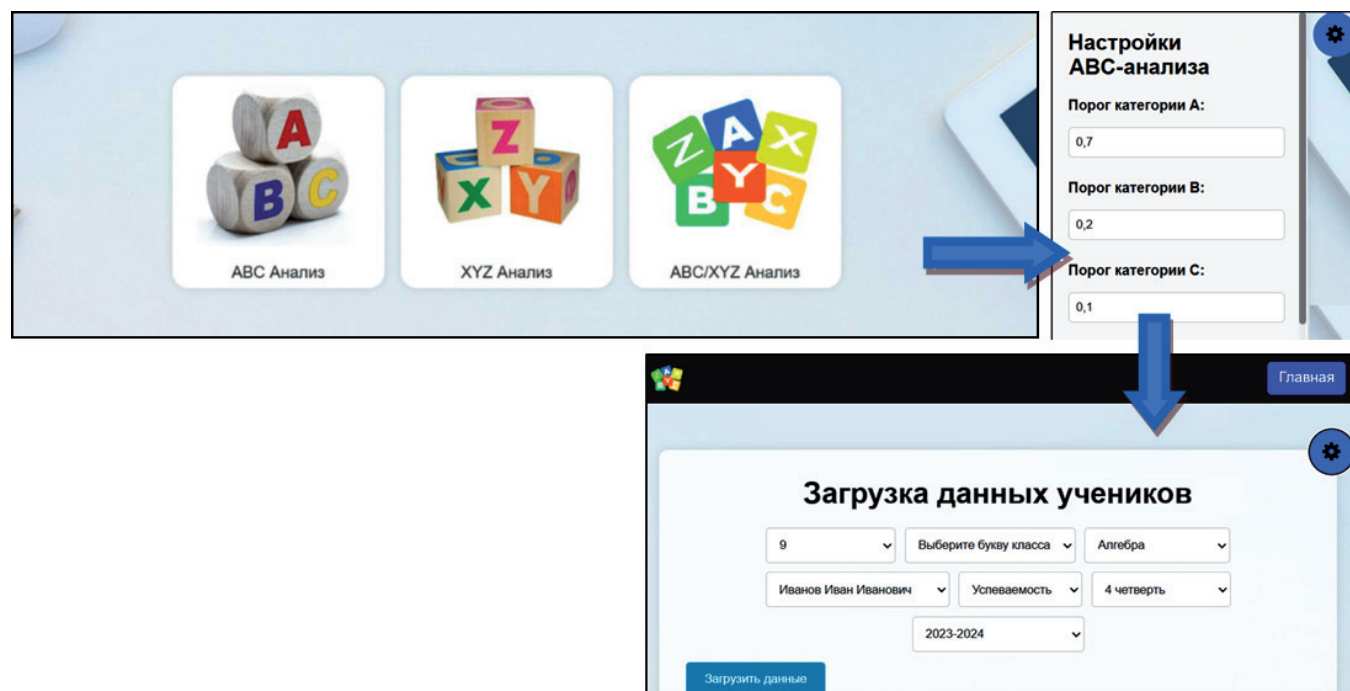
A
B C
ABC Анализ

Z
X Y
XYZ Анализ

Z A X
B Y C
ABC/XYZ Анализ

Настройки ABC-анализа

Порог категории A:

0,7

Порог категории B:

0,2

Порог категории C:

0,1

Главная

Загрузка данных учеников

9

Выберите букву класса

Алгебра

Иванов Иван Иванович

Успеваемость

4 четверть

2023-2024

Загрузить данные